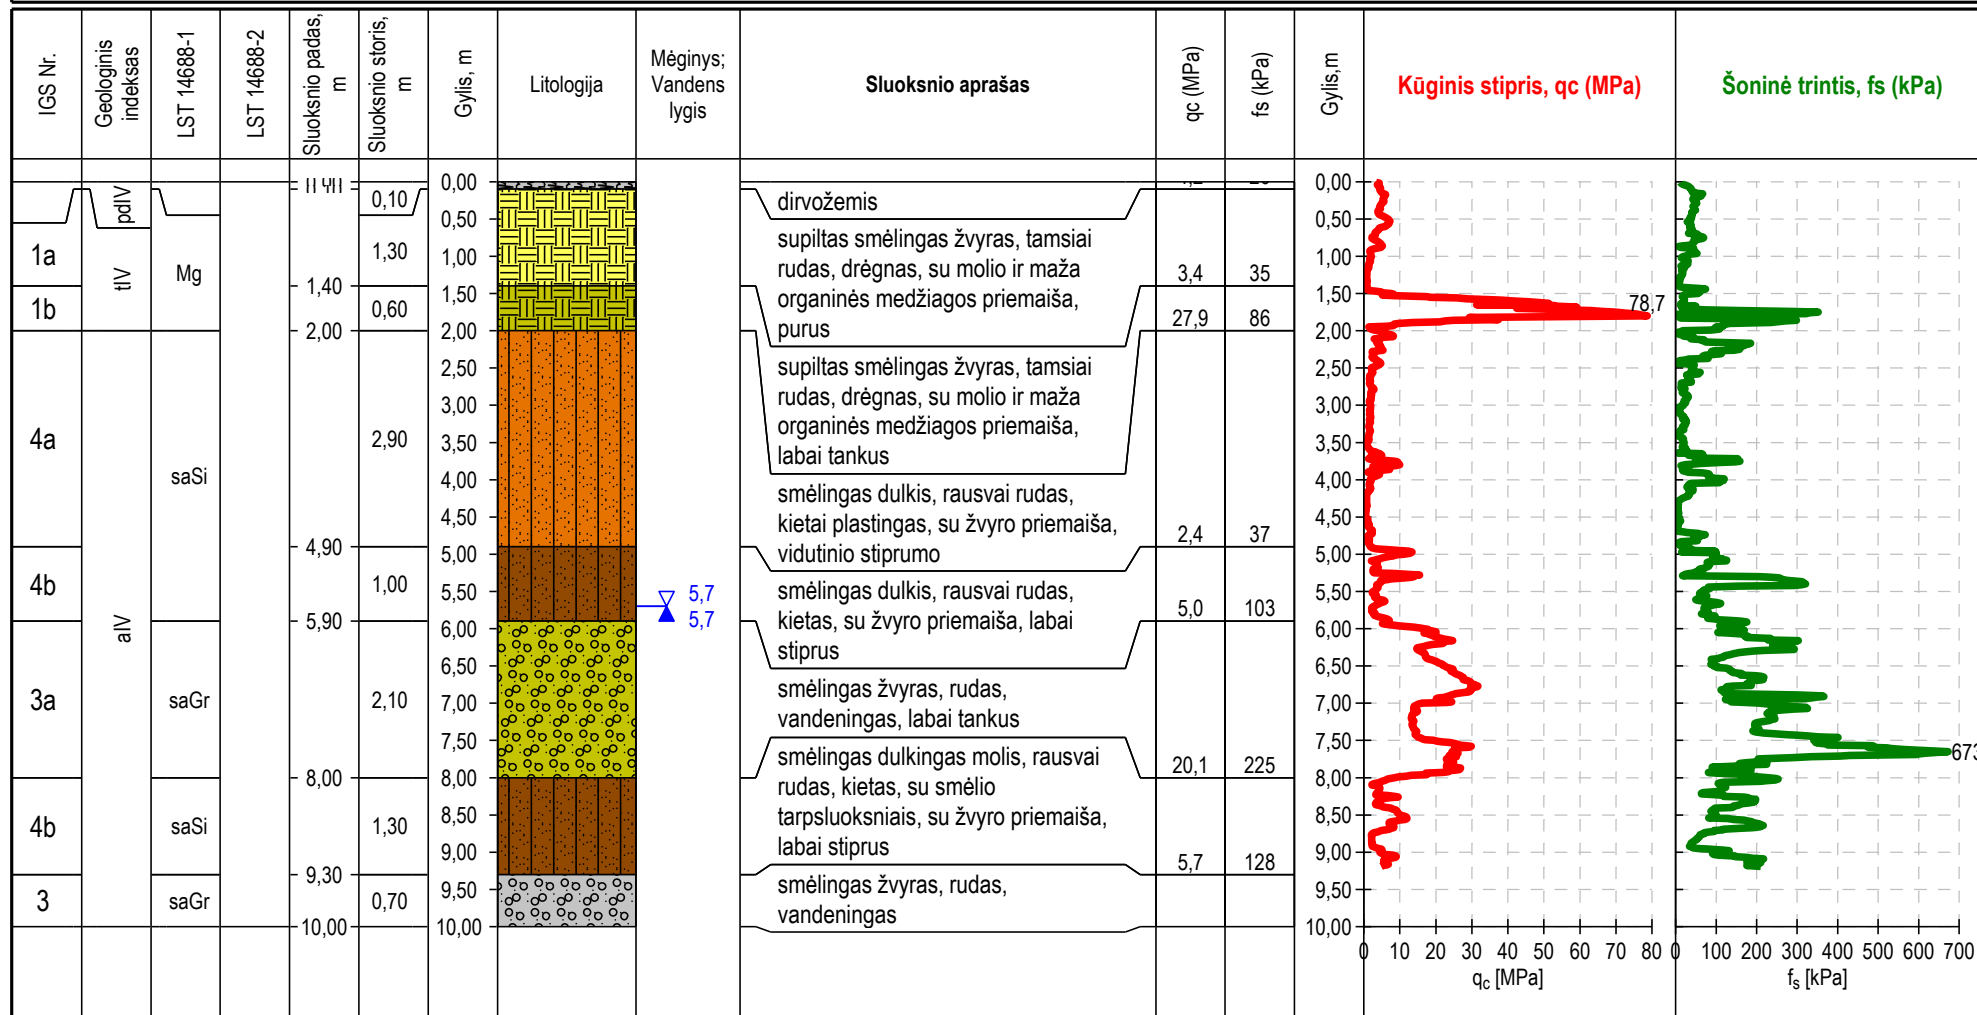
| IGS Nr. | Geologinis indeksas | LST 14688-1 | LST 14688-2 | Sluoksnio padas, m | Sluoksnio storis, m | Gylis, m | Litologija | Mėginys; Vandens lygis | Sluoksnio aprašas | qc (MPa) | fs (kPa) | Gylis,m | Kūginis stipris, qc (MPa) | Šoninė trintis, fs (kPa) |
|---|---|---|---|---|---|---|---|---|---|---|---|---|---|---|
|  | pdIV |  |  | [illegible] | 0,10 | 0,00 |  |  | dirvožemis | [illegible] | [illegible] | 0,00 |  |  |
| 1a | tIV | Mg |  | 1,40 | 1,30 |  |  |  | supiltas smėlingas žvyras, tamsiai rudas, drėgnas, su molio ir maža organinės medžiagos priemaiša, purus | 3,4 | 35 |  |  |  |
| 1b |  |  |  | 2,00 | 0,60 |  |  |  | supiltas smėlingas žvyras, tamsiai rudas, drėgnas, su molio ir maža organinės medžiagos priemaiša, labai tankus | 27,9 | 86 |  | 78,7 |  |
| 4a | aIV | saSi |  | 4,90 | 2,90 |  |  |  | smėlingas dulkis, rausvai rudas, kietai plastingas, su žvyro priemaiša, vidutinio stiprumo | 2,4 | 37 |  |  |  |
| 4b |  |  |  | 5,90 | 1,00 |  |  | 5,7 5,7 | smėlingas dulkis, rausvai rudas, kietas, su žvyro priemaiša, labai stiprus | 5,0 | 103 |  |  |  |
| 3a |  | saGr |  | 8,00 | 2,10 |  |  |  | smėlingas žvyras, rudas, vandeningas, labai tankus |  |  |  |  | 673 |
| 4b |  | saSi |  | 9,30 | 1,30 |  |  |  | smėlingas dulkingas molis, rausvai rudas, kietas, su smėlio tarpsluoksniais, su žvyro priemaiša, labai stiprus | 20,1 | 225 |  |  |  |
| 3 |  | saGr |  | 10,00 | 0,70 | 10,00 |  |  | smėlingas žvyras, rudas, vandeningas | 5,7 | 128 | 10,00 |  |  |

Gylis: 0,00 0,50 1,00 1,50 2,00 2,50 3,00 3,50 4,00 4,50 5,00 5,50 6,00 6,50 7,00 7,50 8,00 8,50 9,00 9,50 10,00

0 10 20 30 40 50 60 70 80
$q_c$ [MPa]

0 100 200 300 400 500 600 700
$f_s$ [kPa]